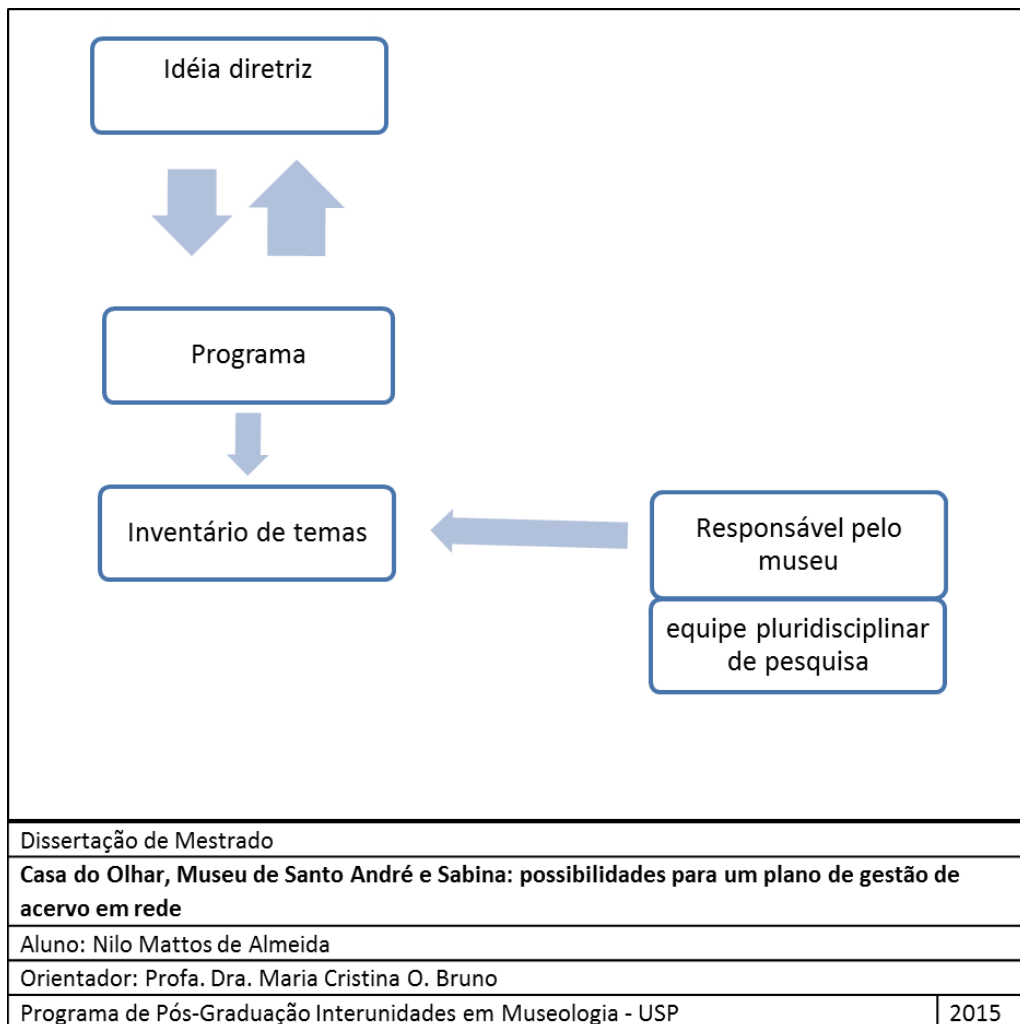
Idéia diretriz

Programa

Inventário de temas

Responsável pelo museu

equipe pluridisciplinar de pesquisa

| Dissertação de Mestrado | |
|---|---|
| **Casa do Olhar, Museu de Santo André e Sabina: possibilidades para um plano de gestão de acervo em rede** | |
| Aluno: Nilo Mattos de Almeida | |
| Orientador: Profa. Dra. Maria Cristina O. Bruno | |
| Programa de Pós-Graduação Interunidades em Museologia - USP | 2015 |